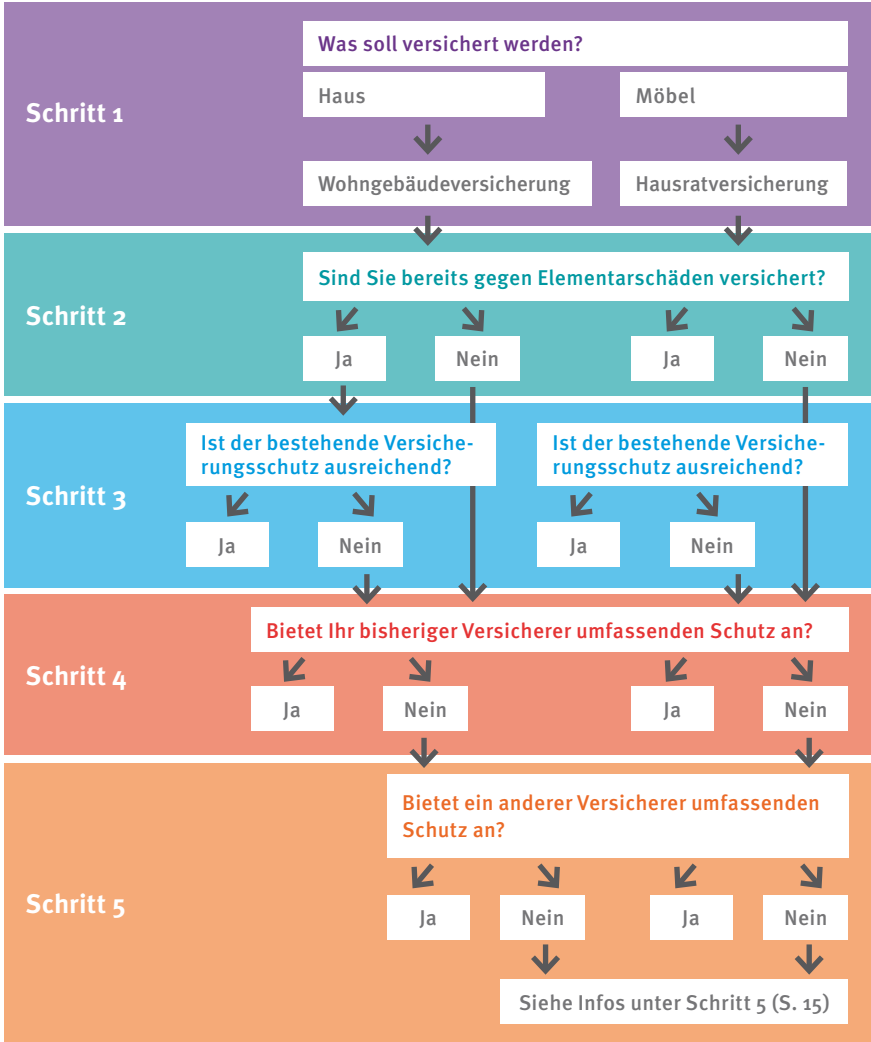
Schritt 1

Was soll versichert werden?

Haus

Möbel

Wohngebäudeversicherung

Hausratversicherung

Schritt 2

Sind Sie bereits gegen Elementarschäden versichert?

Ja

Nein

Ja

Nein

Schritt 3

Ist der bestehende Versicherungsschutz ausreichend?

Ja

Nein

Ist der bestehende Versicherungsschutz ausreichend?

Ja

Nein

Schritt 4

Bietet Ihr bisheriger Versicherer umfassenden Schutz an?

Ja

Nein

Ja

Nein

Schritt 5

Bietet ein anderer Versicherer umfassenden Schutz an?

Ja

Nein

Ja

Nein

Siehe Infos unter Schritt 5 (S. 15)